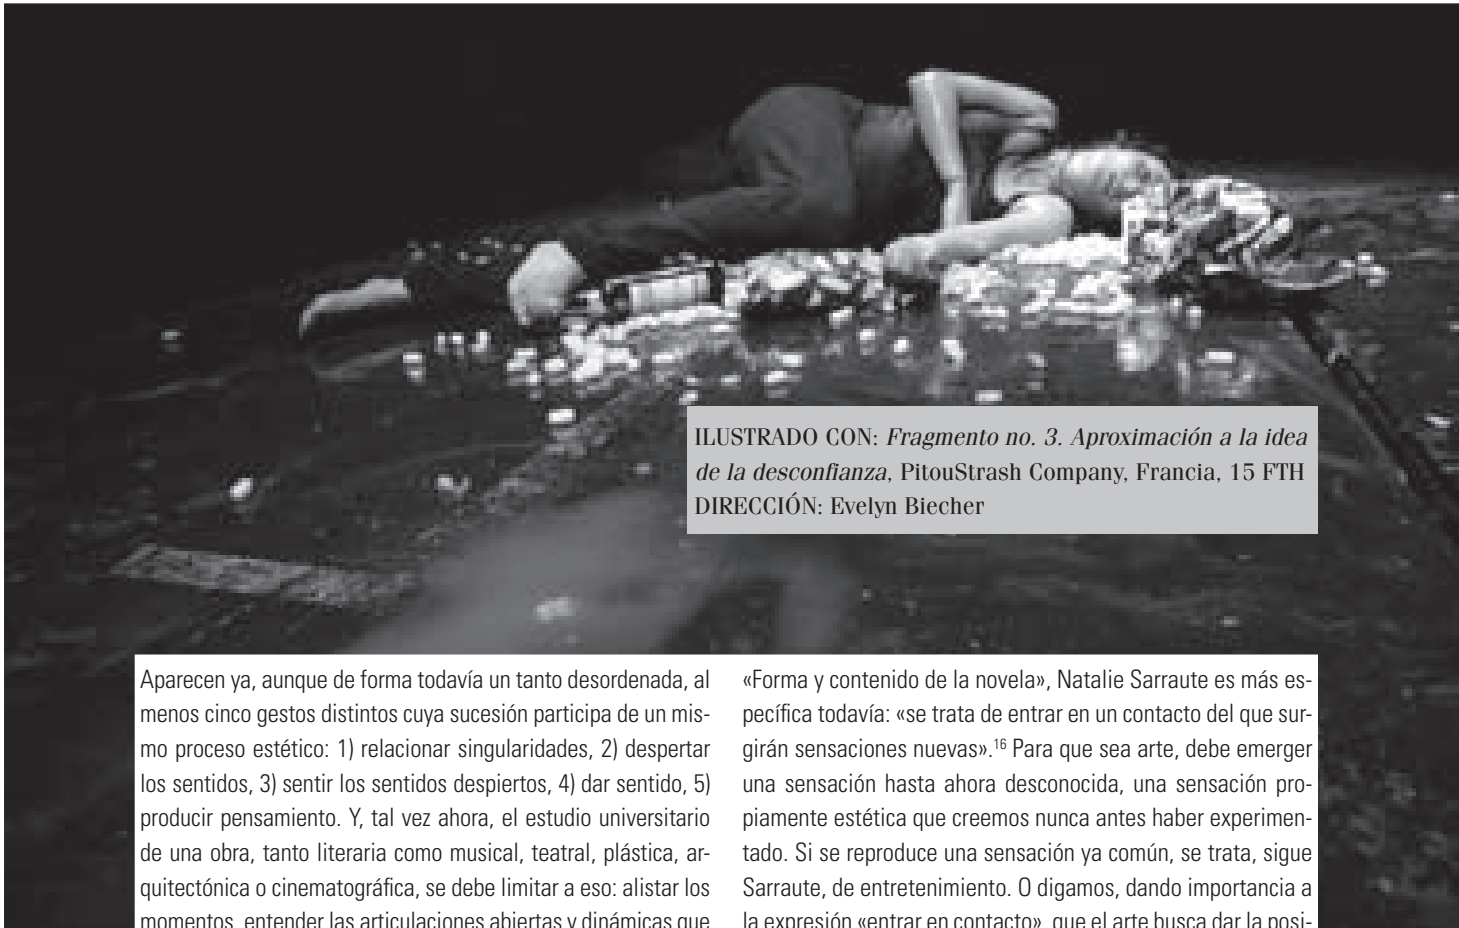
ILUSTRADO CON: *Fragmento no. 3. Aproximación a la idea de la desconfianza*, PitouStrash Company, Francia, 15 FTH
DIRECCIÓN: Evelyn Biecher

Aparecen ya, aunque de forma todavía un tanto desordenada, al menos cinco gestos distintos cuya sucesión participa de un mismo proceso estético: 1) relacionar singularidades, 2) despertar los sentidos, 3) sentir los sentidos despiertos, 4) dar sentido, 5) producir pensamiento. Y, tal vez ahora, el estudio universitario de una obra, tanto literaria como musical, teatral, plástica, arquitectónica o cinematográfica, se debe limitar a eso: alistar los momentos, entender las articulaciones abiertas y dinámicas que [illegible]

«Forma y contenido de la novela», Natalie Sarraute es más específica todavía: «se trata de entrar en un contacto del que surgirán sensaciones nuevas».$^{16}$ Para que sea arte, debe emerger una sensación hasta ahora desconocida, una sensación propiamente estética que creemos nunca antes haber experimentado. Si se reproduce una sensación ya común, se trata, sigue Sarraute, de entretenimiento. O digamos, dando importancia a la expresión «entrar en contacto», que el arte busca dar la posi-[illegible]